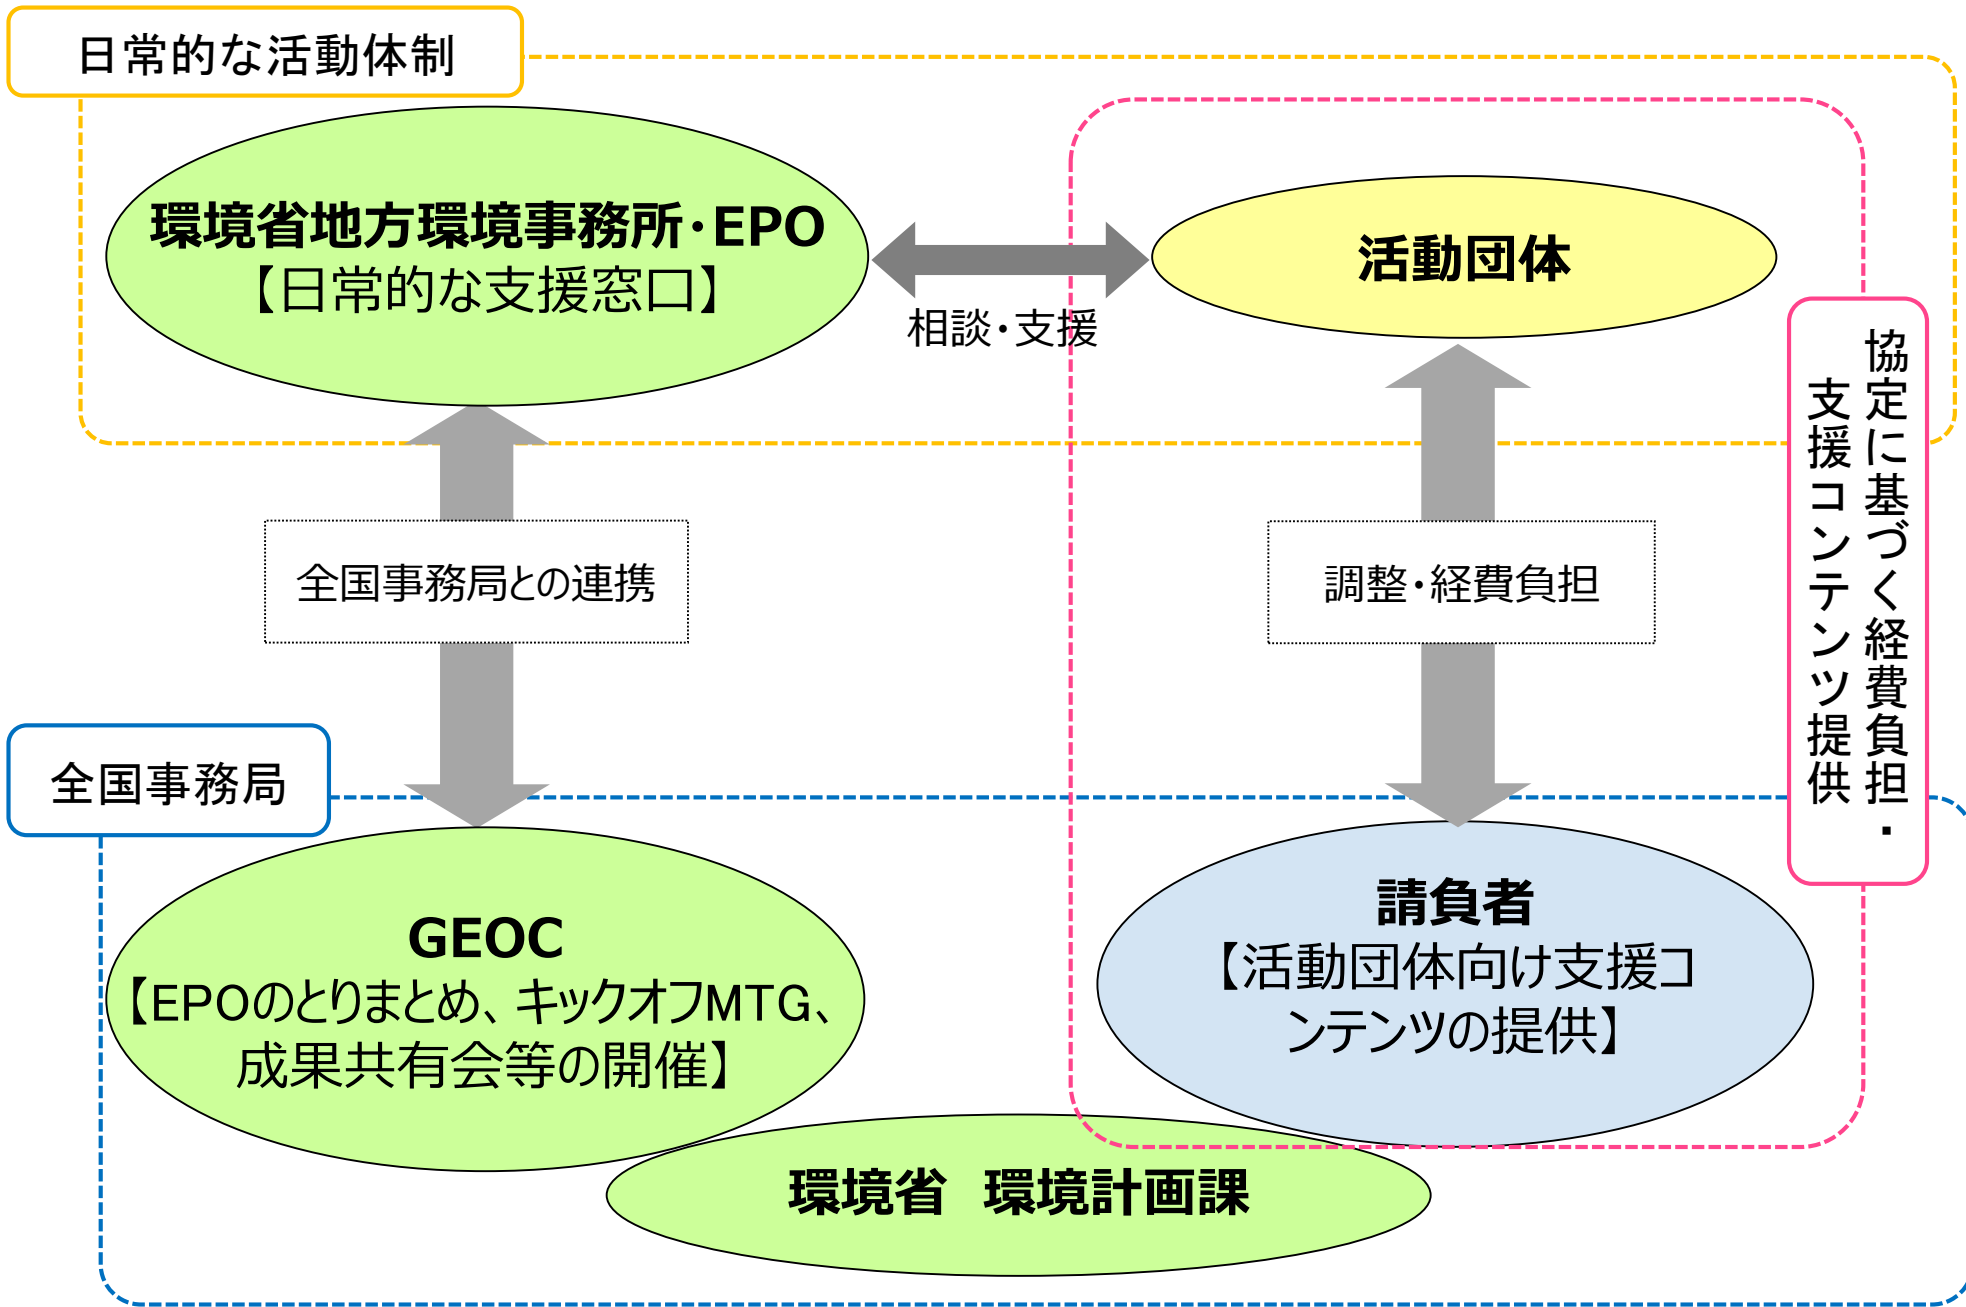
日常的な活動体制

環境省地方環境事務所・EPO
【日常的な支援窓口】

相談・支援

活動団体

協定に基づく経費負担・支援コンテンツ提供

全国事務局との連携

調整・経費負担

全国事務局

GEOC
【EPOのとりまとめ、キックオフMTG、成果共有会等の開催】

請負者
【活動団体向け支援コンテンツの提供】

環境省　環境計画課